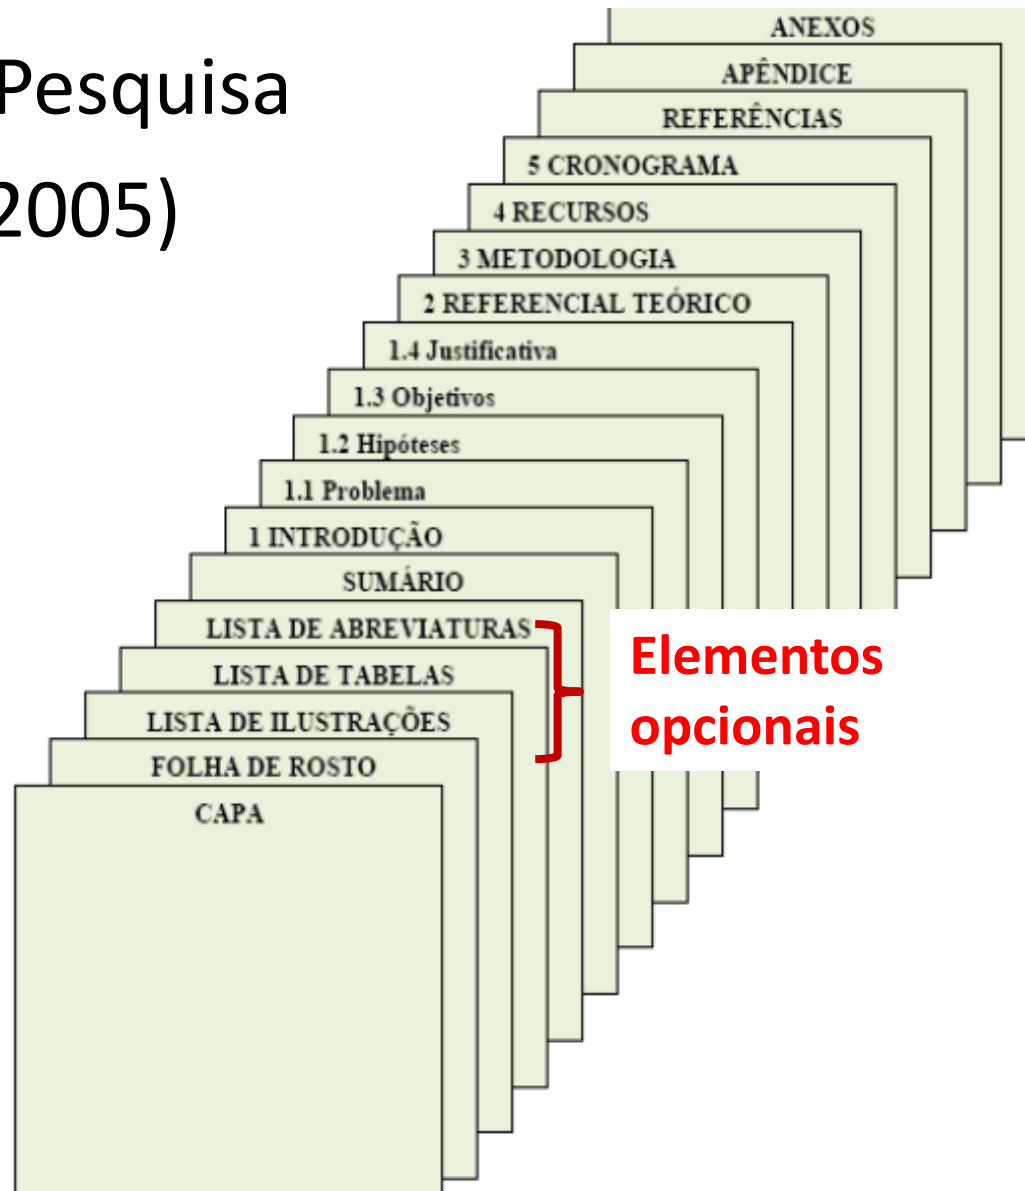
Pesquisa
2005)

ANEXOS
APÊNDICE
REFERÊNCIAS
5 CRONOGRAMA
4 RECURSOS
3 METODOLOGIA
2 REFERENCIAL TEÓRICO
1.4 Justificativa
1.3 Objetivos
1.2 Hipóteses
1.1 Problema
1 INTRODUÇÃO
SUMÁRIO
LISTA DE ABREVIATURAS
LISTA DE TABELAS
LISTA DE ILUSTRAÇÕES
FOLHA DE ROSTO
CAPA

Elementos opcionais